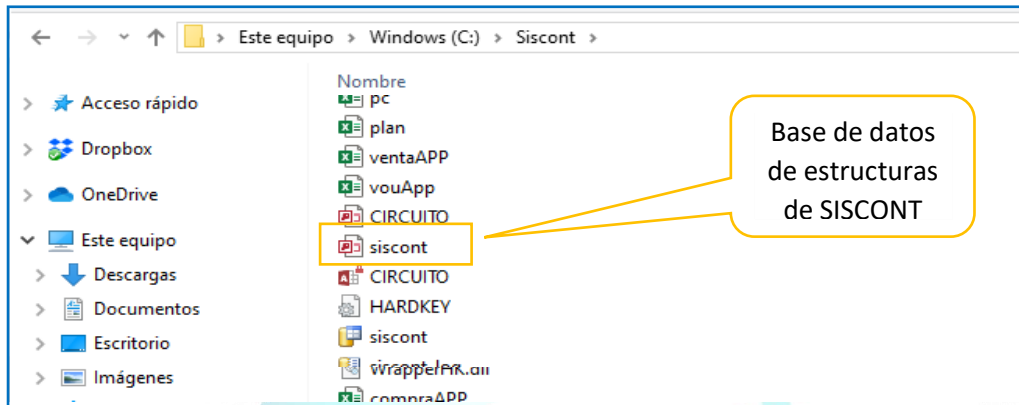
Este equipo > Windows (C:) > Siscont >

Acceso rápido
Dropbox
OneDrive
Este equipo
Descargas
Documentos
Escritorio
Imágenes

Nombre
pc
plan
ventaAPP
vouApp
CIRCUITO
siscont
CIRCUITO
HARDKEY
siscont
WrapperPK.dll
compraAPP

Base de datos de estructuras de SISCONT